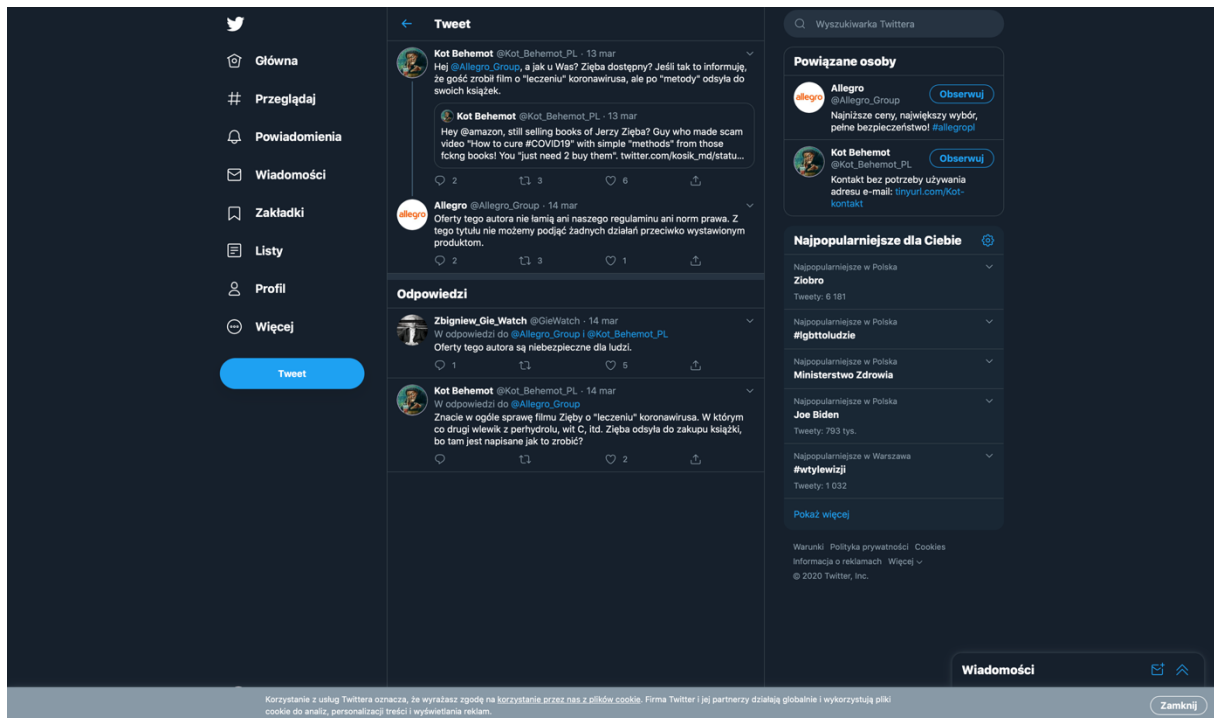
Główna
Przeglądaj
Powiadomienia
Wiadomości
Zakładki
Listy
Profil
Więcej
Tweet

Tweet

Kot Behemot @Kot_Behemot_PL · 13 mar
Hej @Allegro_Group, a jak u Was? Zięba dostępny? Jeśli tak to informuję, że gość zrobił film o "leczeniu" koronawirusa, ale po "metody" odsyła do swoich książek.

Kot Behemot @Kot_Behemot_PL · 13 mar
Hey @amazon, still selling books of Jerzy Zięba? Guy who made scam video "How to cure #COVID19" with simple "methods" from those fckng books! You "just need 2 buy them". twitter.com/kosik_md/statu...

2 3 6

Allegro @Allegro_Group · 14 mar
Oferty tego autora nie łamią ani naszego regulaminu ani norm prawa. Z tego tytułu nie możemy podjąć żadnych działań przeciwko wystawionym produktom.

2 3 1

Odpowiedzi

Zbigniew_Gie_Watch @GieWatch · 14 mar
W odpowiedzi do @Allegro_Group i @Kot_Behemot_PL
Oferty tego autora są niebezpieczne dla ludzi.

1 5

Kot Behemot @Kot_Behemot_PL · 14 mar
W odpowiedzi do @Allegro_Group
Znacie w ogóle sprawę filmu Zięby o "leczeniu" koronawirusa. W którym co drugi wlewik z perhydrolu, wit C, itd. Zięba odsyła do zakupu książki, bo tam jest napisane jak to zrobić?

2

Wyszukiwarka Twittera

Powiązane osoby

Allegro
@Allegro_Group
Obserwuj
Najniższe ceny, największy wybór, pełne bezpieczeństwo! #allegropl

Kot Behemot
@Kot_Behemot_PL
Obserwuj
Kontakt bez potrzeby używania adresu e-mail: tinyurl.com/Kot-kontakt

Najpopularniejsze dla Ciebie

Najpopularniejsze w Polska
Ziobro
Tweety: 6 181

Najpopularniejsze w Polska
#lgbttoludzie

Najpopularniejsze w Polska
Ministerstwo Zdrowia

Najpopularniejsze w Polska
Joe Biden
Tweety: 793 tys.

Najpopularniejsze w Warszawa
#wtylewizji
Tweety: 1 032

Pokaż więcej

Warunki Polityka prywatności Cookies
Informacja o reklamach Więcej
© 2020 Twitter, Inc.

Wiadomości

Korzystanie z usług Twittera oznacza, że wyrażasz zgodę na korzystanie przez nas z plików cookie. Firma Twitter i jej partnerzy działają globalnie i wykorzystują pliki cookie do analiz, personalizacji treści i wyświetlania reklam.
Zamknij